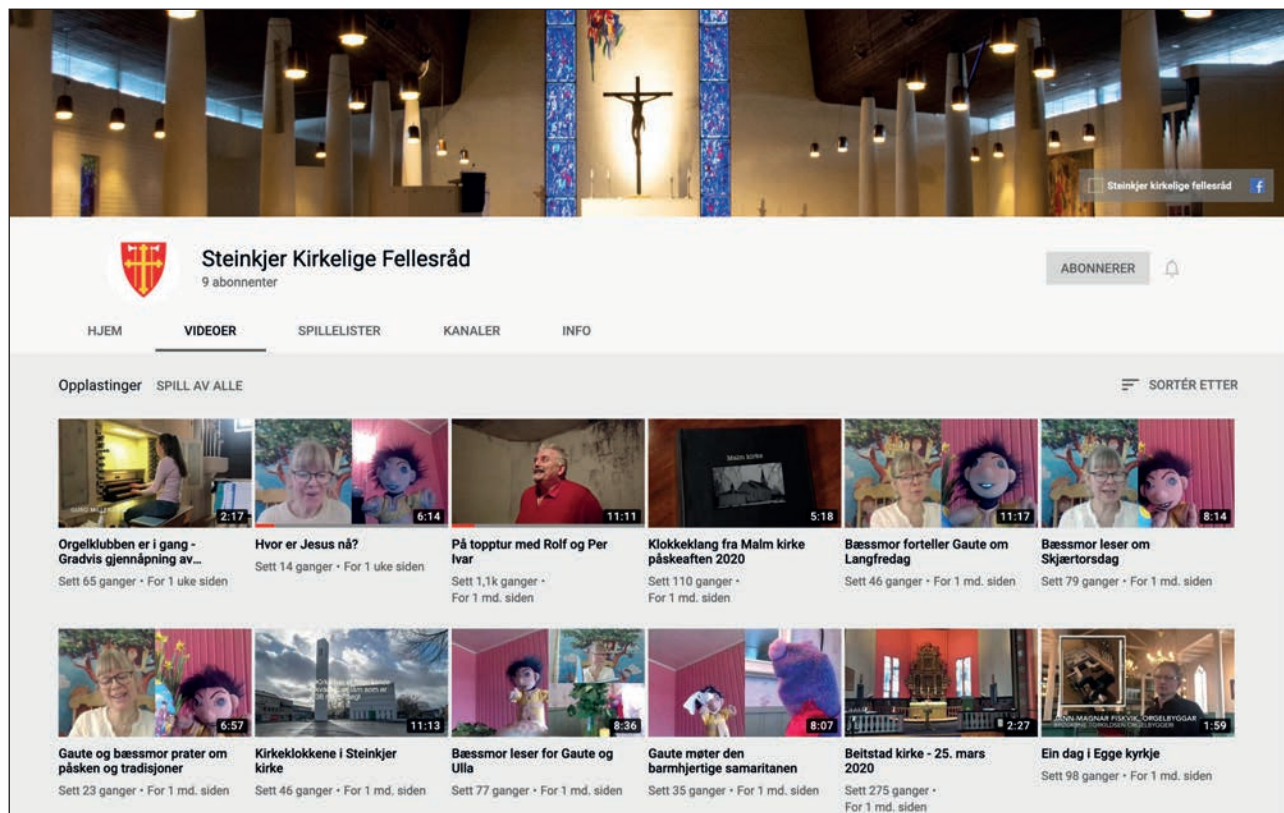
Steinkjer kirkelige fellesråd

Steinkjer Kirkelige Fellesråd
9 abonnenter

ABONNERER

HJEM VIDEOER SPILLELISTER KANALER INFO

Opplastinger SPILL AV ALLE

SORTÉR ETTER

2:17
Orgelklubben er i gang - Gradvis gjennåpning av...
Sett 65 ganger • For 1 uke siden

6:14
Hvor er Jesus nå?
Sett 14 ganger • For 1 uke siden

11:11
På topptur med Rolf og Per Ivar
Sett 1,1k ganger • For 1 md. siden

Malm kirke
5:18
Klokkeklang fra Malm kirke påskeaften 2020
Sett 110 ganger • For 1 md. siden

11:17
Bæssmor forteller Gaute om Langfredag
Sett 46 ganger • For 1 md. siden

8:14
Bæssmor leser om Skjærtorsdag
Sett 79 ganger • For 1 md. siden

6:57
Gaute og bæssmor prater om påsken og tradisjoner
Sett 23 ganger • For 1 md. siden

11:13
Kirkeklokkene i Steinkjer kirke
Sett 46 ganger • For 1 md. siden

8:36
Bæssmor leser for Gaute og Ulla
Sett 77 ganger • For 1 md. siden

8:07
Gaute møter den barmhjertige samaritanen
Sett 35 ganger • For 1 md. siden

2:27
Beitstad kirke - 25. mars 2020
Sett 275 ganger • For 1 md. siden

JANN-MAGNAR FISKVIK, ORGELBYGGAR
1:59
Ein dag i Egge kyrkje
Sett 98 ganger • For 1 md. siden